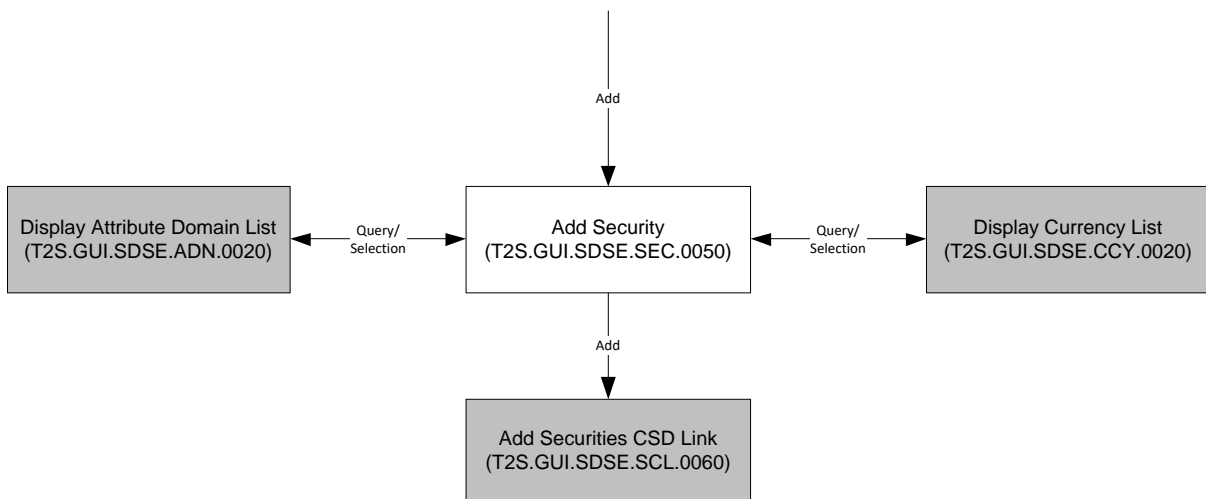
Add

Display Attribute Domain List
(T2S.GUI.SDSE.ADN.0020)

Query/
Selection

Add Security
(T2S.GUI.SDSE.SEC.0050)

Query/
Selection

Display Currency List
(T2S.GUI.SDSE.CCY.0020)

Add

Add Securities CSD Link
(T2S.GUI.SDSE.SCL.0060)